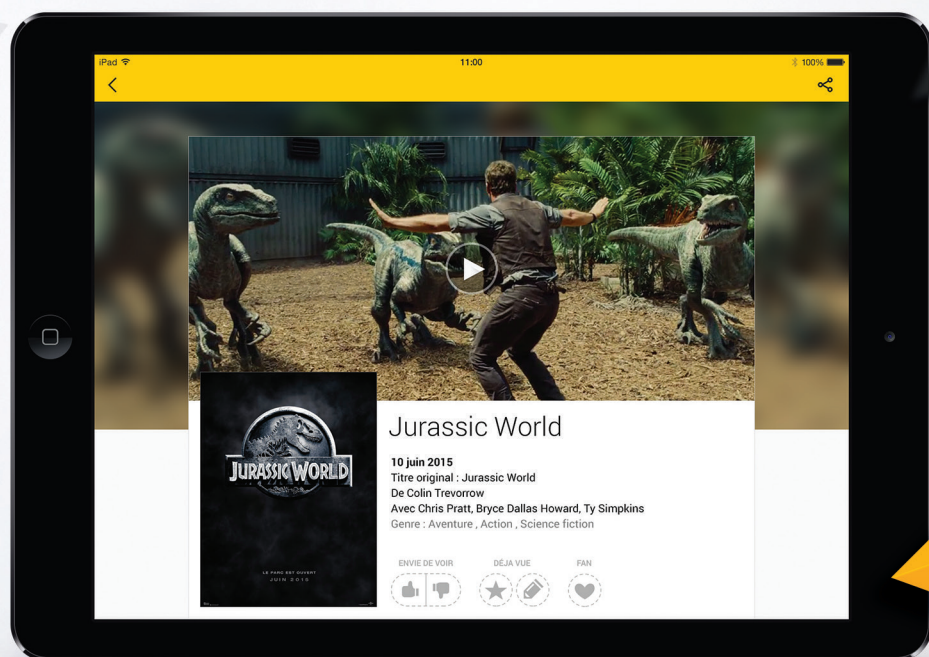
iPad
11:00
100%

Jurassic World

10 juin 2015
Titre original : Jurassic World
De Colin Trevorrow
Avec Chris Pratt, Bryce Dallas Howard, Ty Simpkins
Genre : Aventure , Action , Science fiction

JURASSIC WORLD
LE PARC EST OUVERT
JUIN 2015

ENVIE DE VOIR
DÉJA VUE
FAN